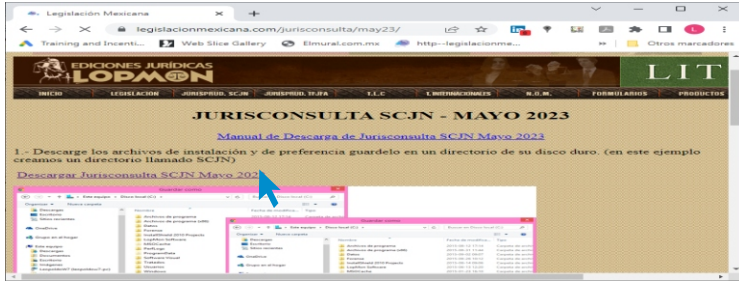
Legislación Mexicana ×  +

legislacionmexicana.com/jurisconsulta/may23/

Training and Incenti...  Web Slice Gallery  Elmural.com.mx  http---legislacionme...  Otros marcadores

EDICIONES JURÍDICAS LOPMON

LIT

INICIO  LEGISLACIÓN  JURISPRUD. SCJN  JURISPRUD. TFJFA  T.L.C  I. INTERNACIONALES  N.O.M.  FORMULARIOS  PRODUCTOS

JURISCONSULTA SCJN - MAYO 2023

Manual de Descarga de Jurisconsulta SCJN Mayo 2023

1.- Descargue los archivos de instalación y de preferencia guardelo en un directorio de su disco duro. (en este ejemplo creamos un directorio llamado SCJN)

Descargar Jurisconsulta SCJN Mayo 2023

Guardar como

Guardar como